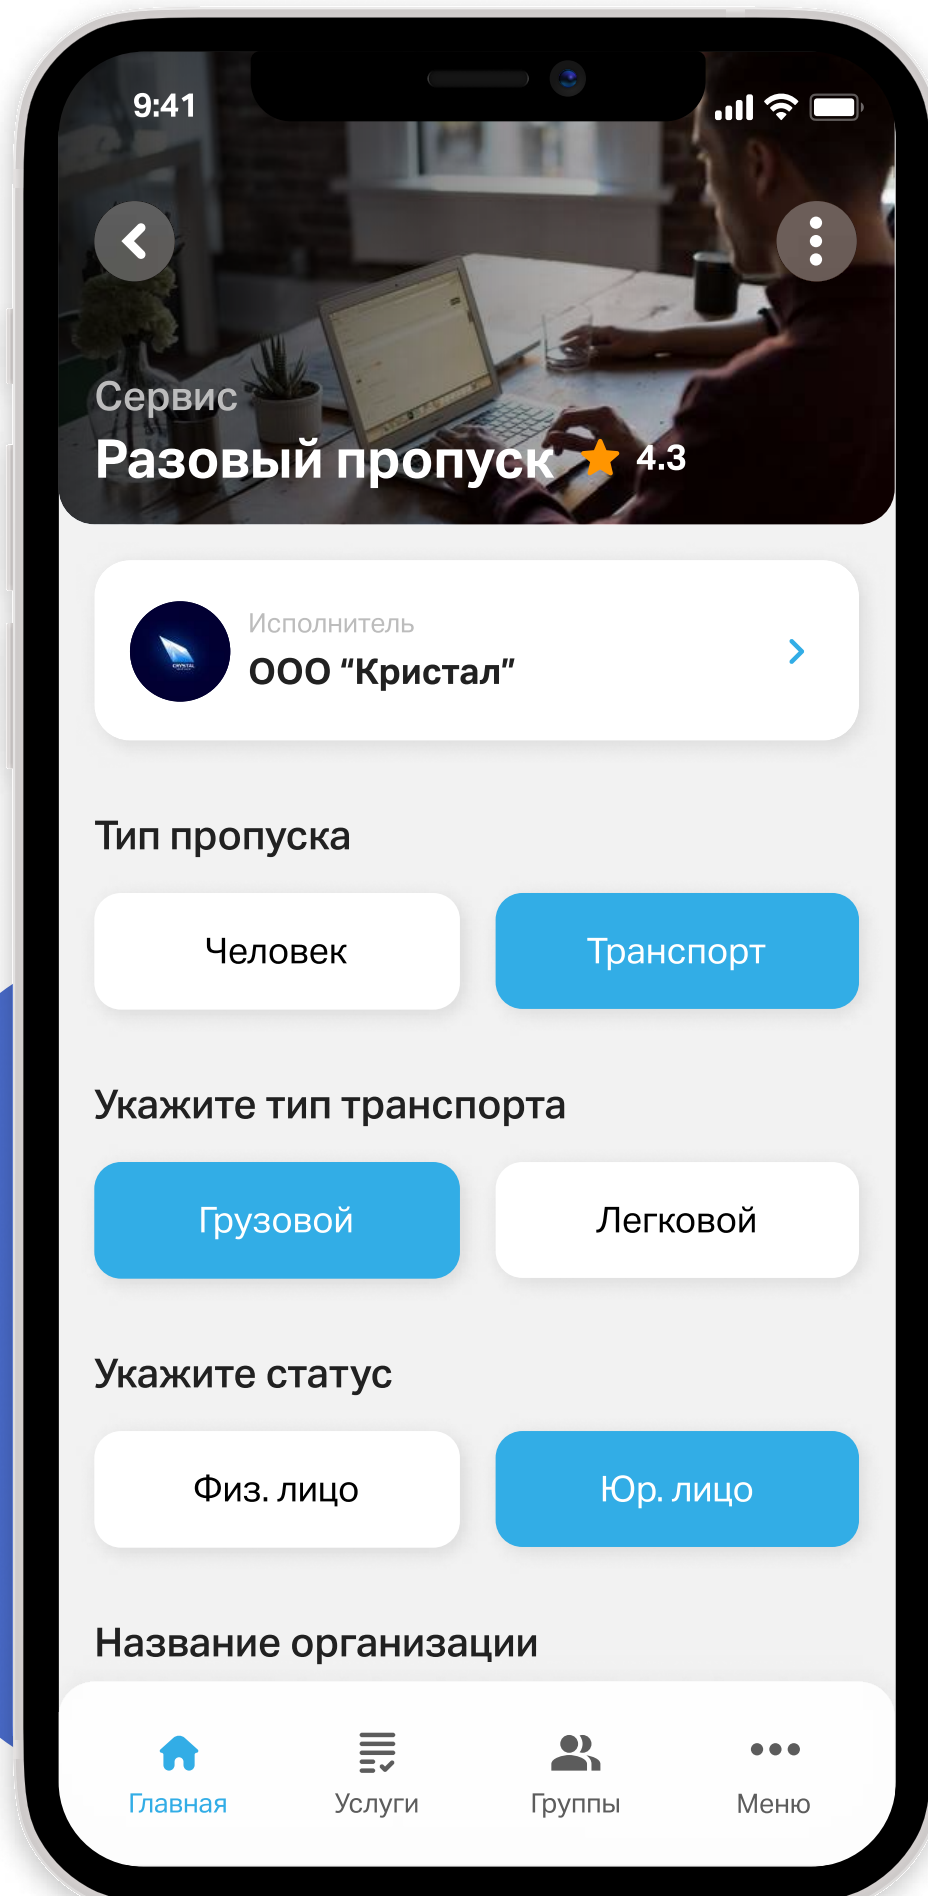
9:41

Сервис
Разовый пропуск 4.3

CRYSTAL
Исполнитель
ООО “Кристал”

Тип пропуска

Человек
Транспорт

Укажите тип транспорта

Грузовой
Легковой

Укажите статус

Физ. лицо
Юр. лицо

Название организации

Главная
Услуги
Группы
Меню